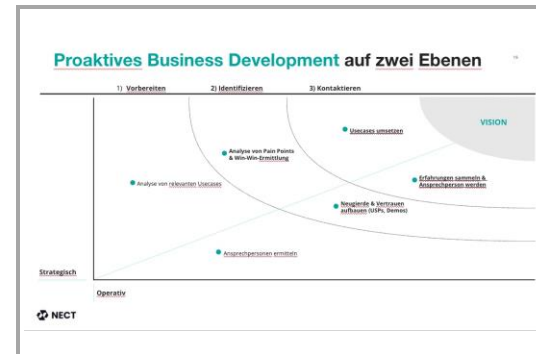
Proaktives Business Development auf zwei Ebenen

1) Vorbereiten
2) Identifizieren
3) Kontaktieren

VISION

Usecases umsetzen

Analyse von Pain Points & Win-Win-Ermittlung

Analyse von relevanten Usecases

Erfahrungen sammeln & Ansprechperson werden

Neugierde & Vertrauen aufbauen (USPs, Demos)

Ansprechpersonen ermitteln

Strategisch

Operativ

NECT